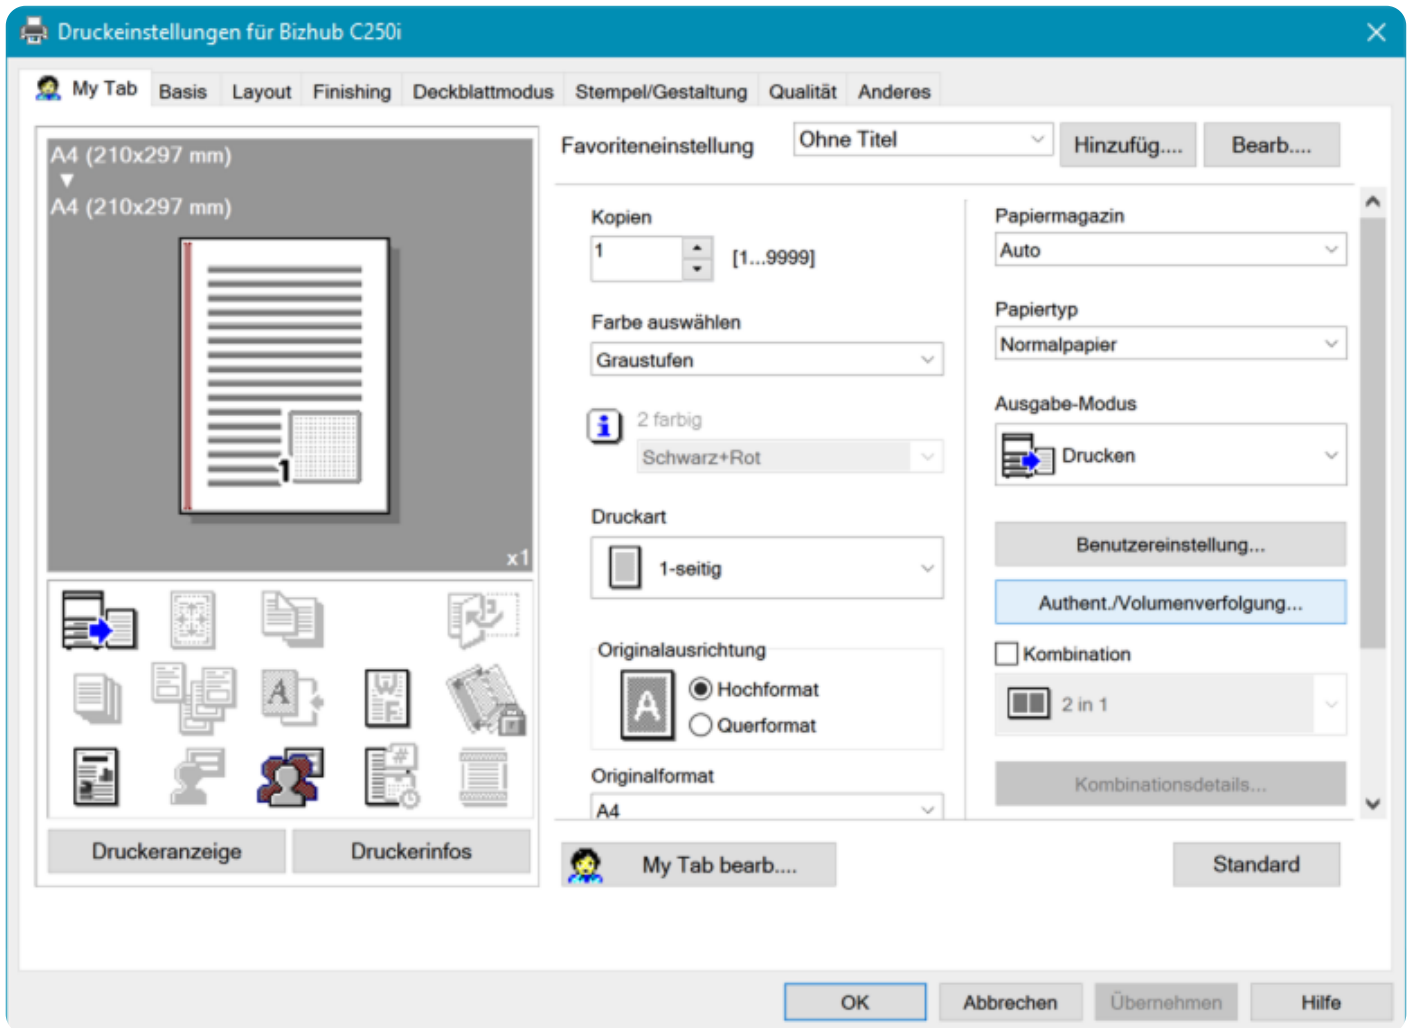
Druckeinstellungen für Bizhub C250i

My Tab | Basis | Layout | Finishing | Deckblattmodus | Stempel/Gestaltung | Qualität | Anderes

A4 (210x297 mm)
▼
A4 (210x297 mm)

x1

Druckeranzeige
Druckerinfos

Favoriteneinstellung
Ohne Titel
Hinzufüg....
Bearb....

Kopien
1
[1...9999]

Farbe auswählen
Graustufen

2 farbig
Schwarz+Rot

Druckart
1-seitig

Originalausrichtung
Hochformat
Querformat

Originalformat
A4

Papiermagazin
Auto

Papiertyp
Normalpapier

Ausgabe-Modus
Drucken

Benutzereinstellung...
Authent./Volumenverfolgung...

Kombination
2 in 1

Kombinationsdetails...

My Tab bearb....
Standard

OK
Abbrechen
Übernehmen
Hilfe